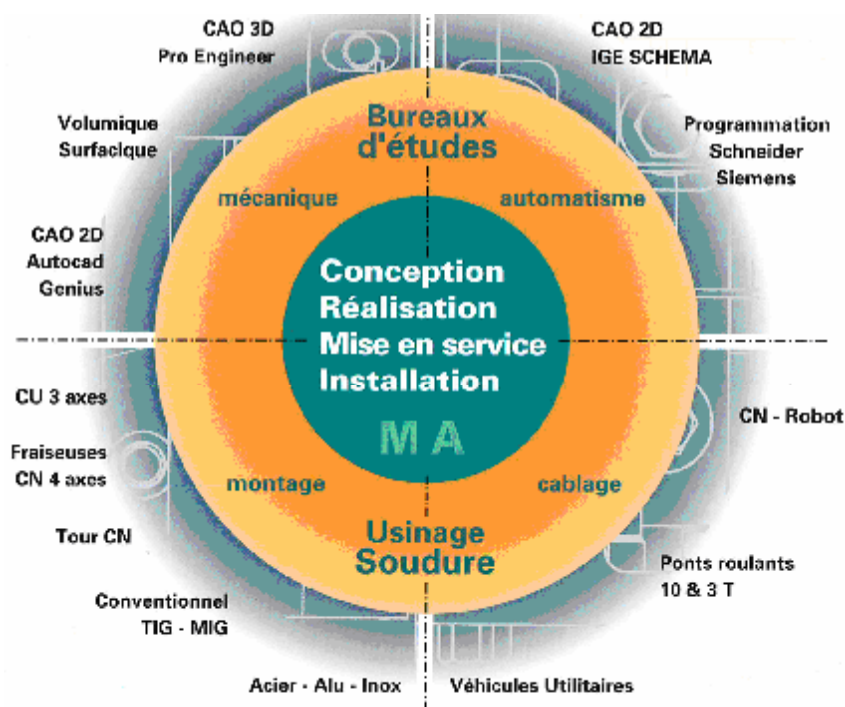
CAO 3D
Pro Engineer

CAO 2D
IGE SCHEMA

Volumique
Surfacique

Programmation
Schneider
Siemens

CAO 2D
Autocad
Genius

Bureaux
d'études

mécanique

automatisme

Conception
Réalisation
Mise en service
Installation

M A

CU 3 axes

CN - Robot

Fraiseuses
CN 4 axes

montage

cablage

Tour CN

Usinage
Soudure

Ponts roulants
10 & 3 T

Conventionnel
TIG - MIG

Acier - Alu - Inox

Véhicules Utilitaires